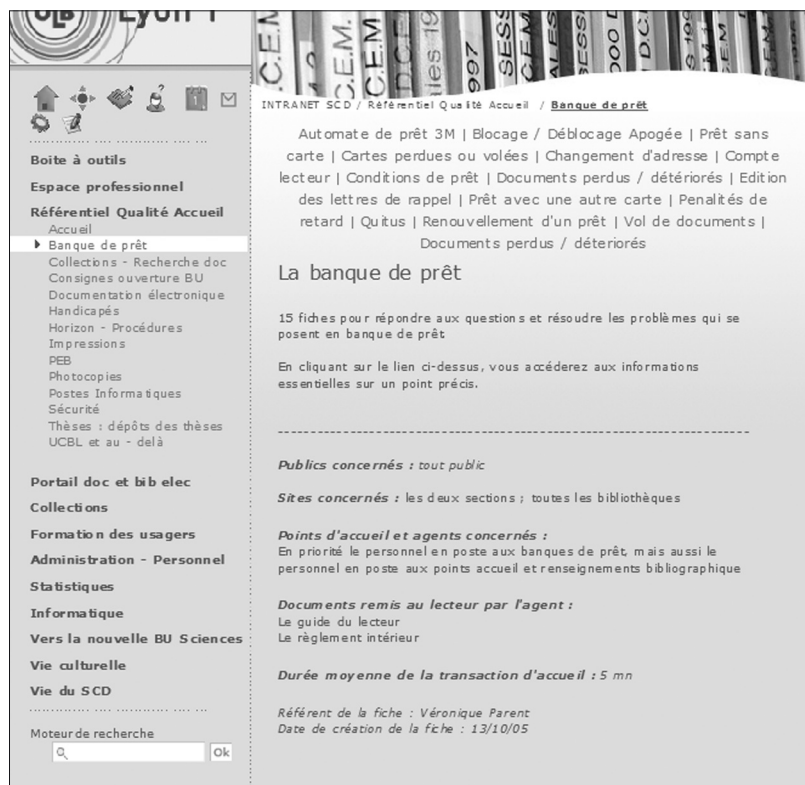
Lyon 1

C.E.M. C.E.M. D.C.E. 997 SESS

Boite à outils
Espace professionnel
Référentiel Qualité Accueil
Accueil
Banque de prêt
Collections - Recherche doc
Consignes ouverture BU
Documentation électronique
Handicapés
Horizon - Procédures
Impressions
PEB
Photocopies
Postes Informatiques
Sécurité
Thèses : dépôts des thèses
UCBL et au - delà

Portail doc et bib elec
Collections
Formation des usagers
Administration - Personnel
Statistiques
Informatique
Vers la nouvelle BU Sciences
Vie culturelle
Vie du SCD

Moteur de recherche
Ok

INTRANET SCD / Référentiel Qualité Accueil / Banque de prêt

Automate de prêt 3M | Blocage / Déblocage Apogée | Prêt sans carte | Cartes perdues ou volées | Changement d'adresse | Compte lecteur | Conditions de prêt | Documents perdus / détériorés | Edition des lettres de rappel | Prêt avec une autre carte | Penalités de retard | Quitus | Renouvellement d'un prêt | Vol de documents | Documents perdus / déteriorés

La banque de prêt

15 fiches pour répondre aux questions et résoudre les problèmes qui se posent en banque de prêt

En cliquant sur le lien ci-dessus, vous accéderez aux informations essentielles sur un point précis.

------------------------------------------------------------------------

Publics concernés : tout public

Sites concernés : les deux sections ; toutes les bibliothèques

Points d'accueil et agents concernés :
En priorité le personnel en poste aux banques de prêt, mais aussi le personnel en poste aux points accueil et renseignements bibliographique

Documents remis au lecteur par l'agent :
Le guide du lecteur
Le règlement intérieur

Durée moyenne de la transaction d'accueil : 5 mn

Référent de la fiche : Véronique Parent
Date de création de la fiche : 13/10/05